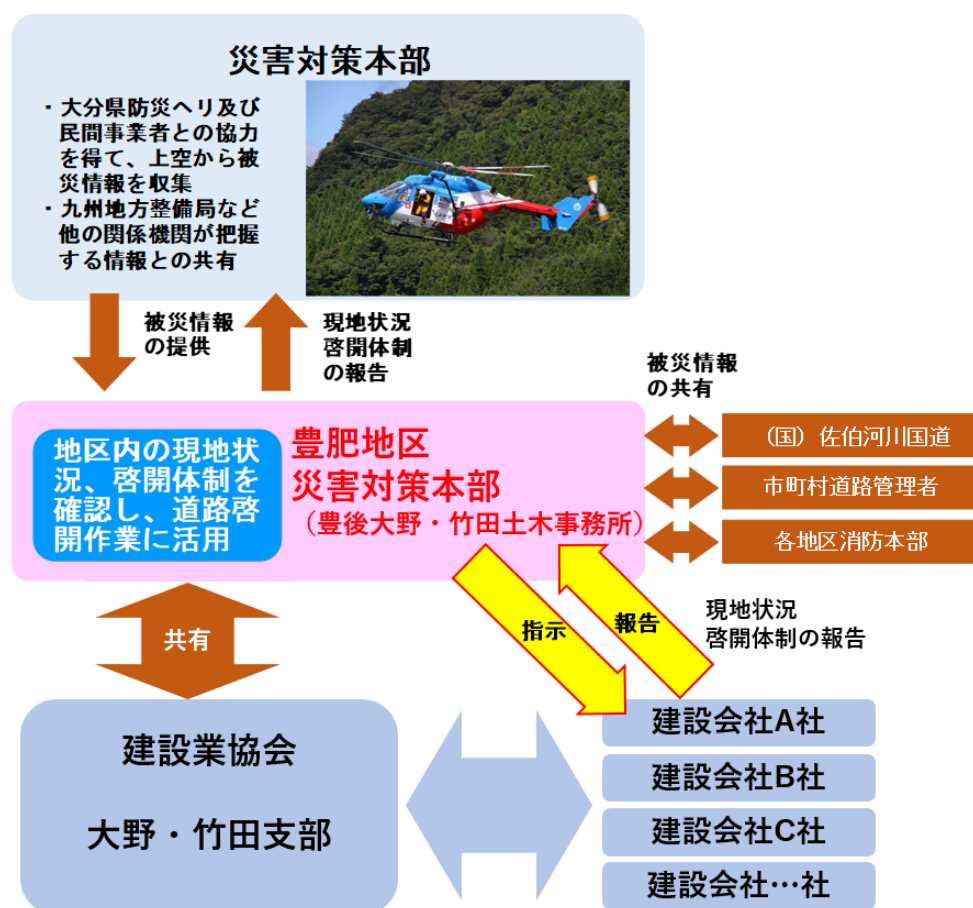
災害対策本部

・大分県防災ヘリ及び民間事業者との協力を得て、上空から被災情報を収集
・九州地方整備局など他の関係機関が把握する情報との共有

被災情報の提供

現地状況啓開体制の報告

被災情報の共有

地区内の現地状況、啓開体制を確認し、道路啓開作業に活用

豊肥地区
災害対策本部
（豊後大野・竹田土木事務所）

（国）佐伯河川国道

市町村道路管理者

各地区消防本部

共有

指示

報告

現地状況
啓開体制の報告

建設業協会

大野・竹田支部

建設会社A社

建設会社B社

建設会社C社

建設会社…社